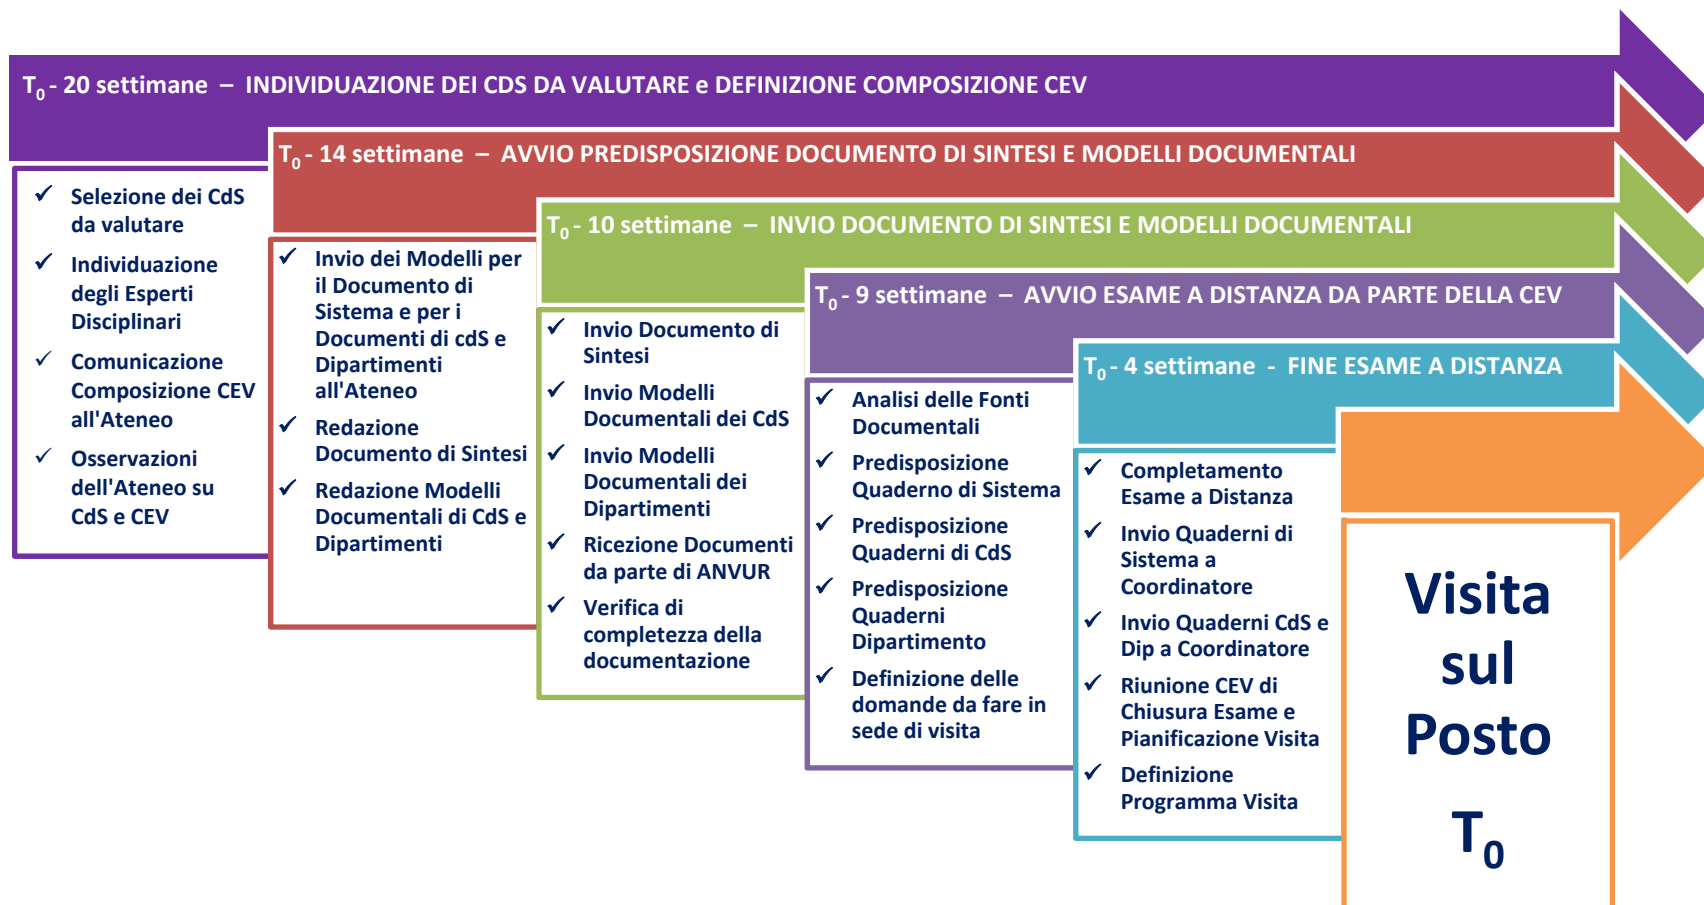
$T_0$ - 20 settimane – INDIVIDUAZIONE DEI CDS DA VALUTARE e DEFINIZIONE COMPOSIZIONE CEV

✓ Selezione dei CdS da valutare
✓ Individuazione degli Esperti Disciplinari
✓ Comunicazione Composizione CEV all'Ateneo
✓ Osservazioni dell'Ateneo su CdS e CEV

$T_0$ - 14 settimane – AVVIO PREDISPOSIZIONE DOCUMENTO DI SINTESI E MODELLI DOCUMENTALI

✓ Invio dei Modelli per il Documento di Sistema e per i Documenti di cdS e Dipartimenti all'Ateneo
✓ Redazione Documento di Sintesi
✓ Redazione Modelli Documentali di CdS e Dipartimenti

$T_0$ - 10 settimane – INVIO DOCUMENTO DI SINTESI E MODELLI DOCUMENTALI

✓ Invio Documento di Sintesi
✓ Invio Modelli Documentali dei CdS
✓ Invio Modelli Documentali dei Dipartimenti
✓ Ricezione Documenti da parte di ANVUR
✓ Verifica di completezza della documentazione

$T_0$ - 9 settimane – AVVIO ESAME A DISTANZA DA PARTE DELLA CEV

✓ Analisi delle Fonti Documentali
✓ Predisposizione Quaderno di Sistema
✓ Predisposizione Quaderni di CdS
✓ Predisposizione Quaderni Dipartimento
✓ Definizione delle domande da fare in sede di visita

$T_0$ - 4 settimane - FINE ESAME A DISTANZA

✓ Completamento Esame a Distanza
✓ Invio Quaderni di Sistema a Coordinatore
✓ Invio Quaderni CdS e Dip a Coordinatore
✓ Riunione CEV di Chiusura Esame e Pianificazione Visita
✓ Definizione Programma Visita

Visita sul Posto

$T_0$